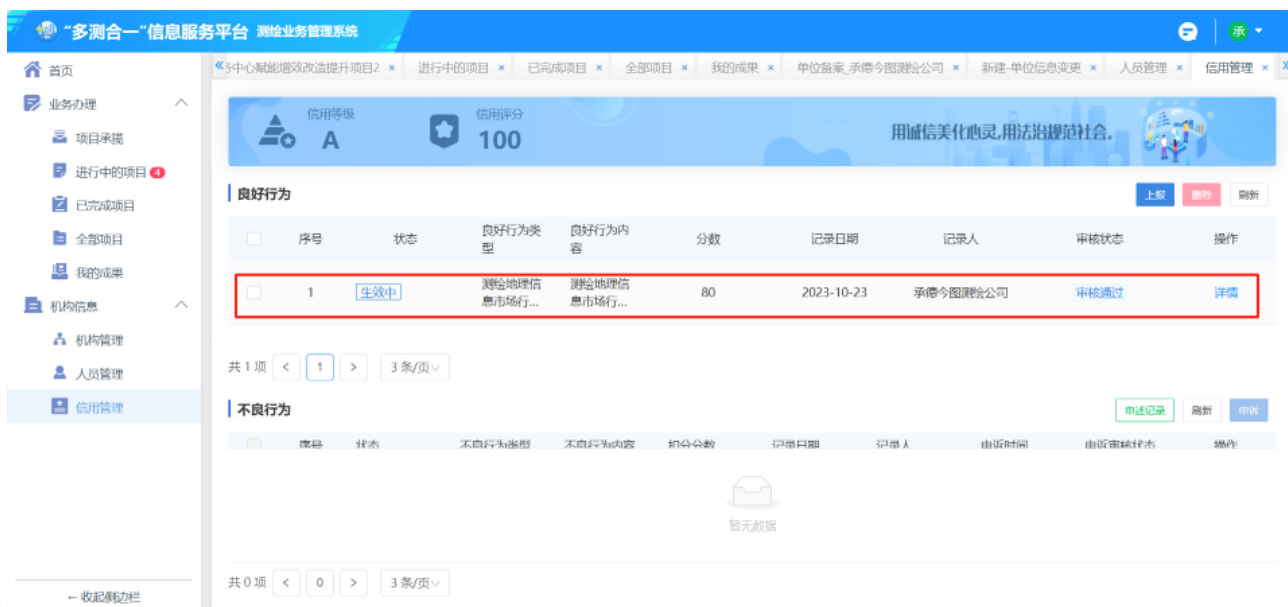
"多测合一"信息服务平台 测绘业务管理系统

承

首页
业务办理
项目承揽
进行中的项目 4
已完成项目
全部项目
我的成果
机构信息
机构管理
人员管理
信用管理

← 收起侧边栏

«3中心赋能增效改造提升项目2 × 进行中的项目 × 已完成项目 × 全部项目 × 我的成果 × 单位备案_承德今图测绘公司 × 新建-单位信息变更 × 人员管理 × 信用管理 ×

信用等级
A
信用评分
100
用诚信美化心灵,用法治规范社会。

良好行为
上报 删除 刷新

| | 序号 | 状态 | 良好行为类型 | 良好行为内容 | 分数 | 记录日期 | 记录人 | 审核状态 | 操作 |
|---|---|---|---|---|---|---|---|---|---|
| | 1 | 生效中 | 测绘地理信息市场行... | 测绘地理信息市场行... | 80 | 2023-10-23 | 承德今图测绘公司 | 审核通过 | 详情 |

共 1 项 < 1 > 3 条/页

不良行为
申述记录 刷新 申诉

| | 序号 | 状态 | 不良行为类型 | 不良行为内容 | 扣分分数 | 记录日期 | 记录人 | 申诉时间 | 申诉审核状态 | 操作 |
|---|---|---|---|---|---|---|---|---|---|---|

暂无数据

共 0 项 < 0 > 3 条/页